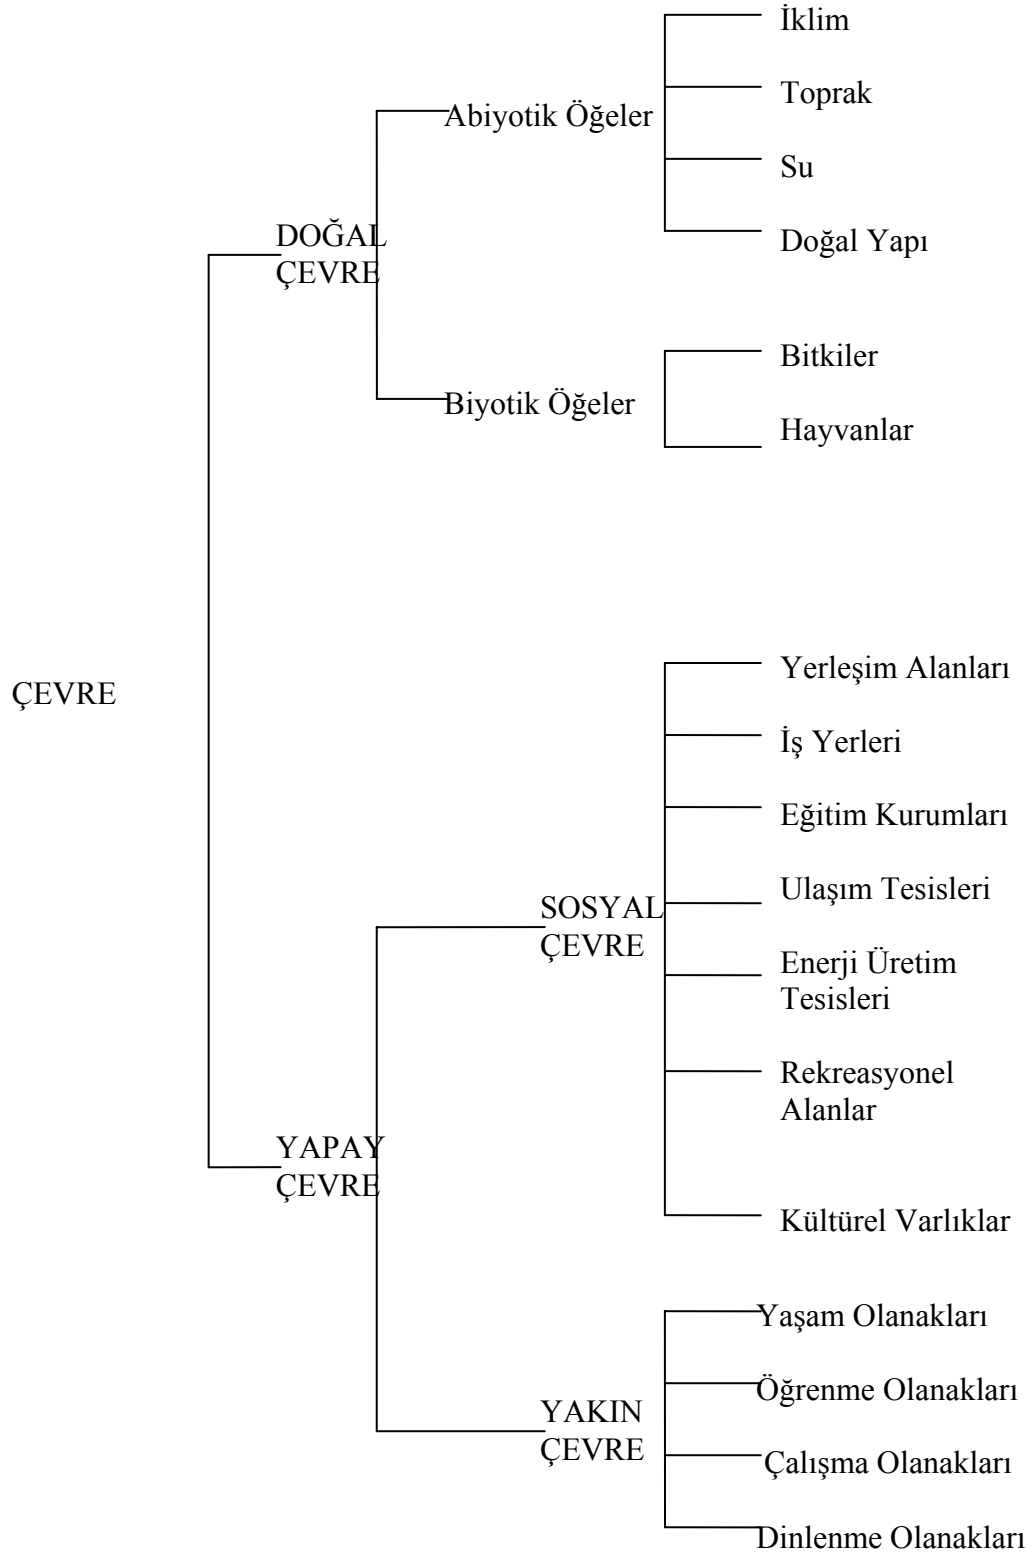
ÇEVRE

DOĞAL ÇEVRE

Abiyotik Öğeler

İklim

Toprak

Su

Doğal Yapı

Biyotik Öğeler

Bitkiler

Hayvanlar

YAPAY ÇEVRE

SOSYAL ÇEVRE

Yerleşim Alanları

İş Yerleri

Eğitim Kurumları

Ulaşım Tesisleri

Enerji Üretim Tesisleri

Rekreasyonel Alanlar

Kültürel Varlıklar

YAKIN ÇEVRE

Yaşam Olanakları

Öğrenme Olanakları

Çalışma Olanakları

Dinlenme Olanakları